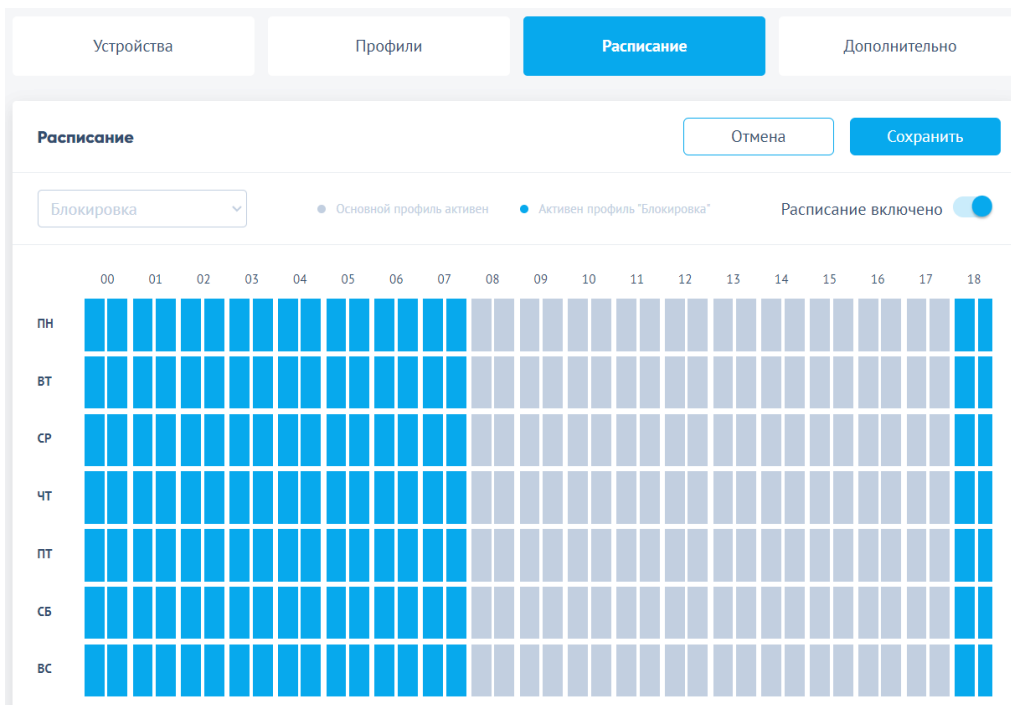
Устройства
Профили
Расписание
Дополнительно

Расписание
Отмена
Сохранить

Блокировка
Основной профиль активен
Активен профиль "Блокировка"
Расписание включено

| | 00 | 01 | 02 | 03 | 04 | 05 | 06 | 07 | 08 | 09 | 10 | 11 | 12 | 13 | 14 | 15 | 16 | 17 | 18 |
|---|---|---|---|---|---|---|---|---|---|---|---|---|---|---|---|---|---|---|---|
| ПН | | | | | | | | | | | | | | | | | | | |
| ВТ | | | | | | | | | | | | | | | | | | | |
| СР | | | | | | | | | | | | | | | | | | | |
| ЧТ | | | | | | | | | | | | | | | | | | | |
| ПТ | | | | | | | | | | | | | | | | | | | |
| СБ | | | | | | | | | | | | | | | | | | | |
| ВС | | | | | | | | | | | | | | | | | | | |